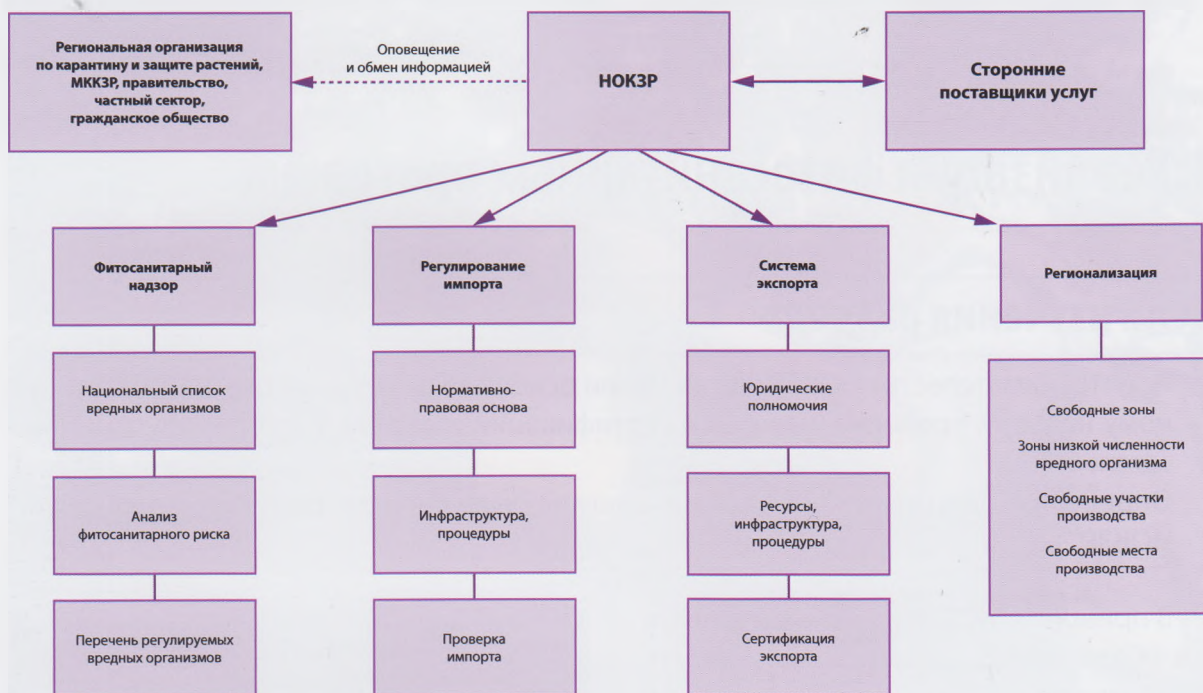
Региональная организация по карантину и защите растений, МККЗР, правительство, частный сектор, гражданское общество

Оповещение и обмен информацией

НОКЗР

Сторонние поставщики услуг

Фитосанитарный надзор

Национальный список вредных организмов

Анализ фитосанитарного риска

Перечень регулируемых вредных организмов

Регулирование импорта

Нормативно-правовая основа

Инфраструктура, процедуры

Проверка импорта

Система экспорта

Юридические полномочия

Ресурсы, инфраструктура, процедуры

Сертификация экспорта

Регионализация

Свободные зоны

Зоны низкой численности вредного организма

Свободные участки производства

Свободные места производства